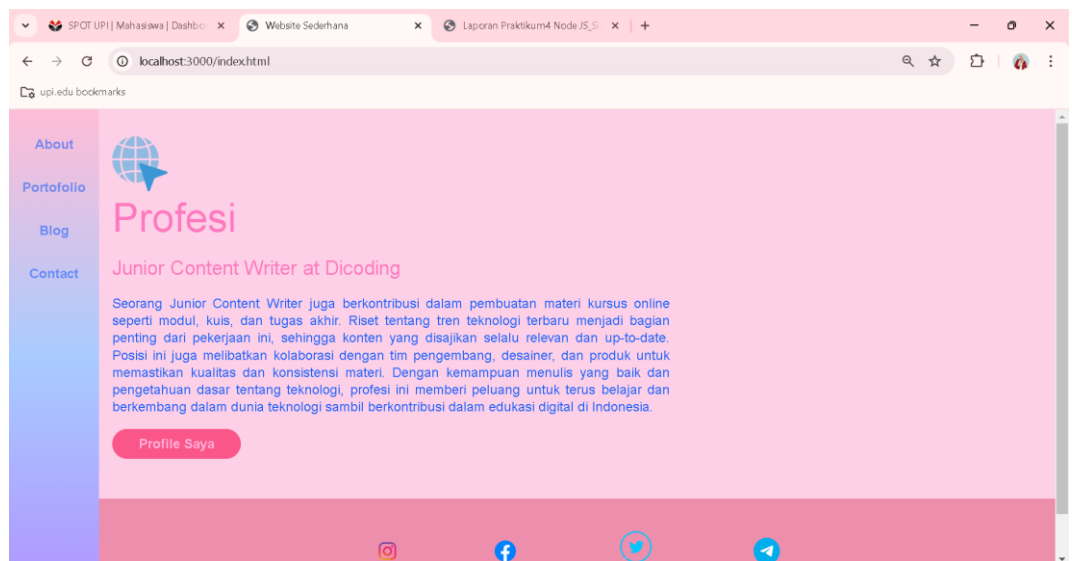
SPOT UPI | Mahasiswa | Dashbo ×
Website Sederhana ×
Laporan Praktikum4 Node JS_S ×
+

localhost:3000/index.html

upi.edu bookmarks

About
Portofolio
Blog
Contact

Profesi

Junior Content Writer at Dicoding

Seorang Junior Content Writer juga berkontribusi dalam pembuatan materi kursus online seperti modul, kuis, dan tugas akhir. Riset tentang tren teknologi terbaru menjadi bagian penting dari pekerjaan ini, sehingga konten yang disajikan selalu relevan dan up-to-date. Posisi ini juga melibatkan kolaborasi dengan tim pengembang, desainer, dan produk untuk memastikan kualitas dan konsistensi materi. Dengan kemampuan menulis yang baik dan pengetahuan dasar tentang teknologi, profesi ini memberi peluang untuk terus belajar dan berkembang dalam dunia teknologi sambil berkontribusi dalam edukasi digital di Indonesia.

Profile Saya